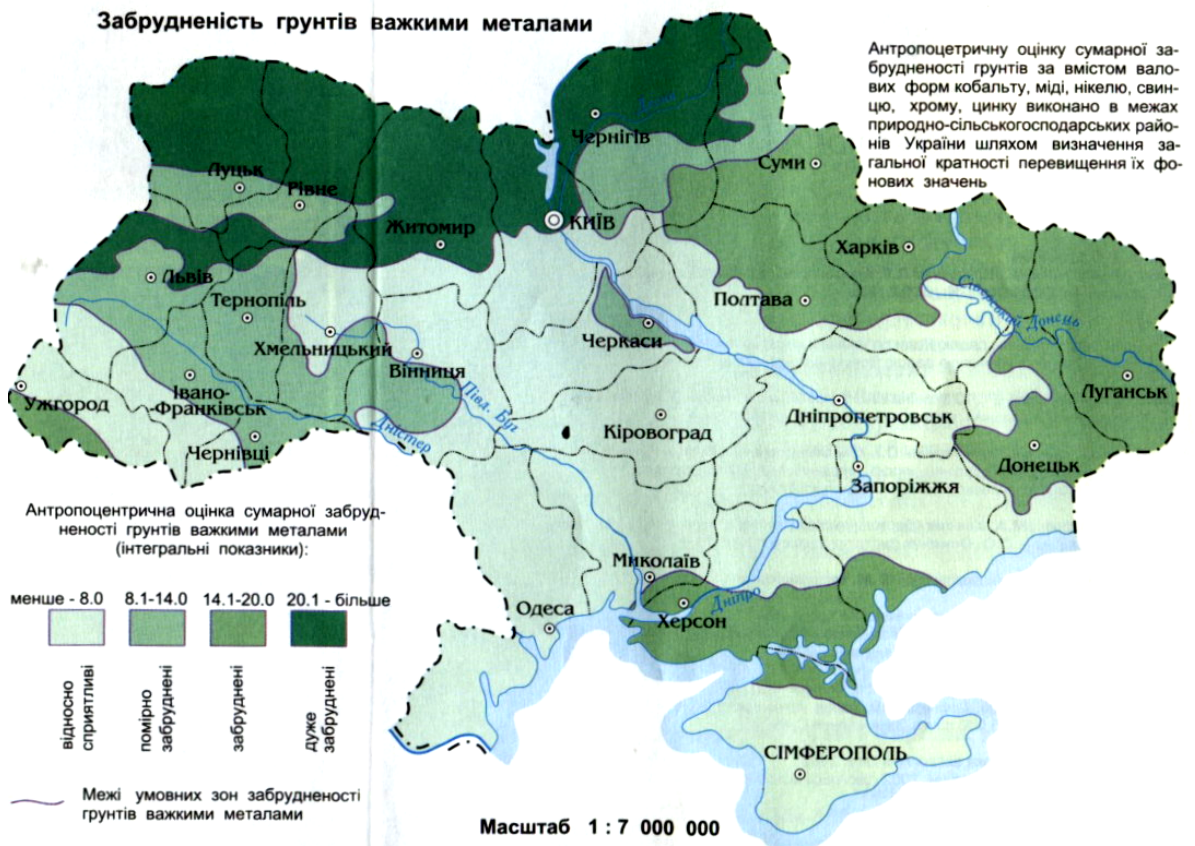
Забрудненість грунтів важкими металами

Антропоцетричну оцінку сумарної забрудненості грунтів за вмістом валових форм кобальту, міді, нікелю, свинцю, хрому, цинку виконано в межах природно-сільськогосподарських районів України шляхом визначення загальної кратності перевищення їх фонових значень

Луцьк
Рівне
Житомир
Чернігів
Десна
Суми
Київ
Харків
Львів
Тернопіль
Полтава
Сіверський Донець
Хмельницький
Вінниця
Черкаси
Луганськ
Ужгород
Івано-Франківськ
Півд. Буг
Кіровоград
Дніпропетровськ
Дністер
Чернівці
Донецьк
Запоріжжя
Миколаїв
Одеса
Херсон
Дніпро
Сімферополь

Антропоцентрична оцінка сумарної забрудненості грунтів важкими металами (інтегральні показники):

менше - 8.0
8.1-14.0
14.1-20.0
20.1 - більше

відносно сприятливі
помірно забруднені
забруднені
дуже забруднені

Межі умовних зон забрудненості грунтів важкими металами

Масштаб 1 : 7 000 000